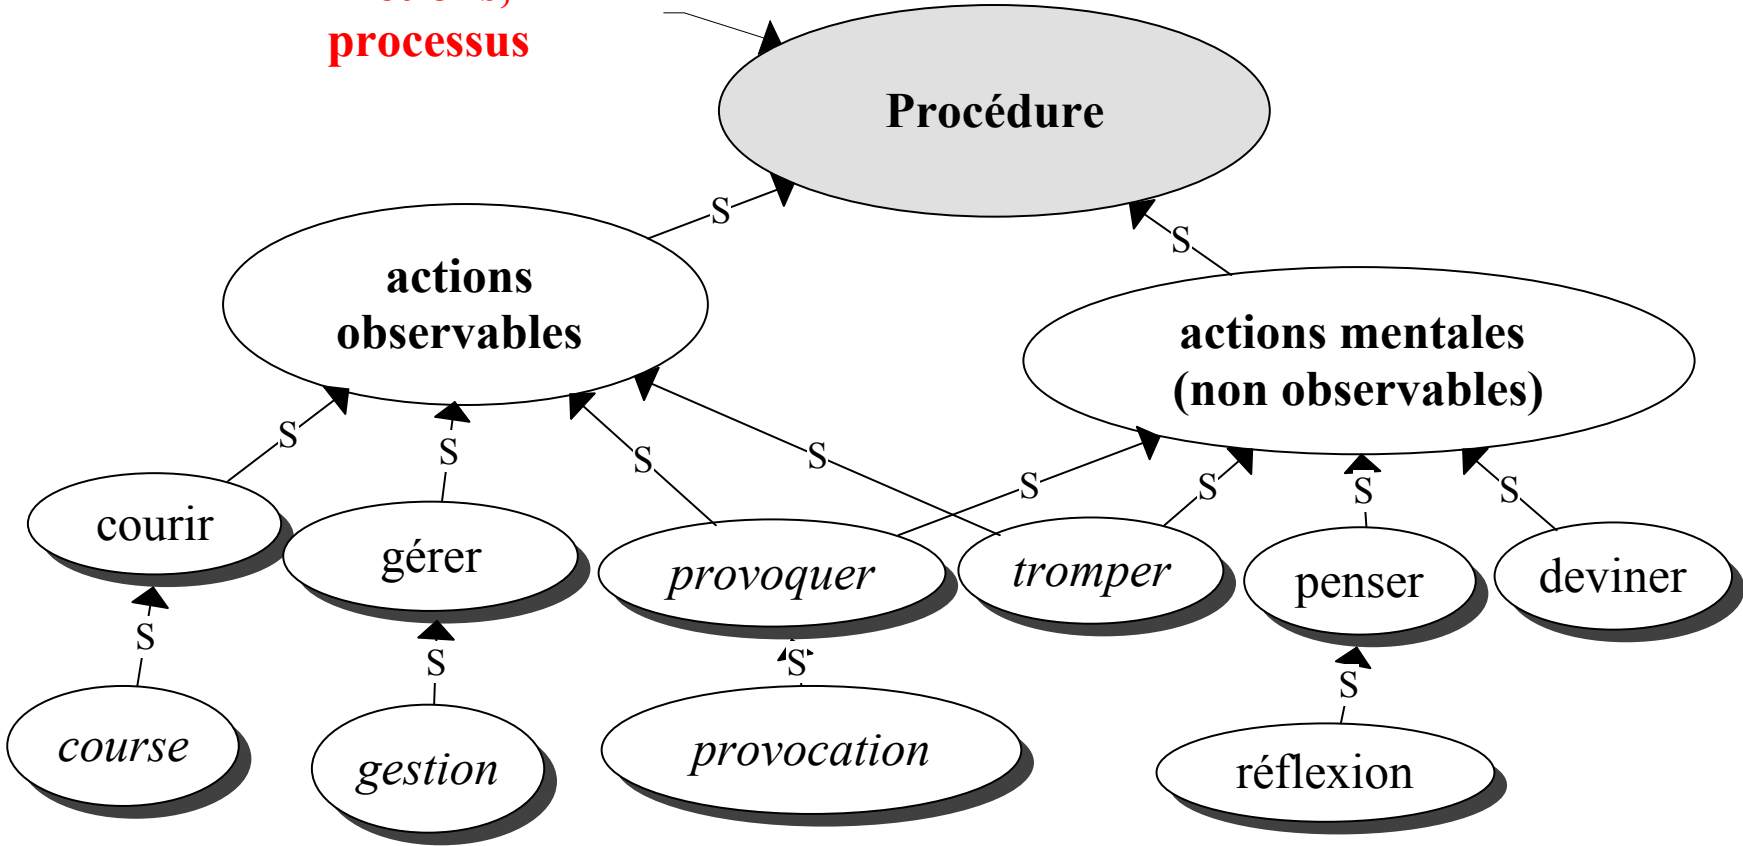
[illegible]
processus

Procédure

S

S

actions observables

actions mentales (non observables)

S

S

S

S

S

S

S

S

courir

gérer

*provoquer*

*tromper*

penser

deviner

S

S

S

S

*course*

*gestion*

*provocation*

réflexion